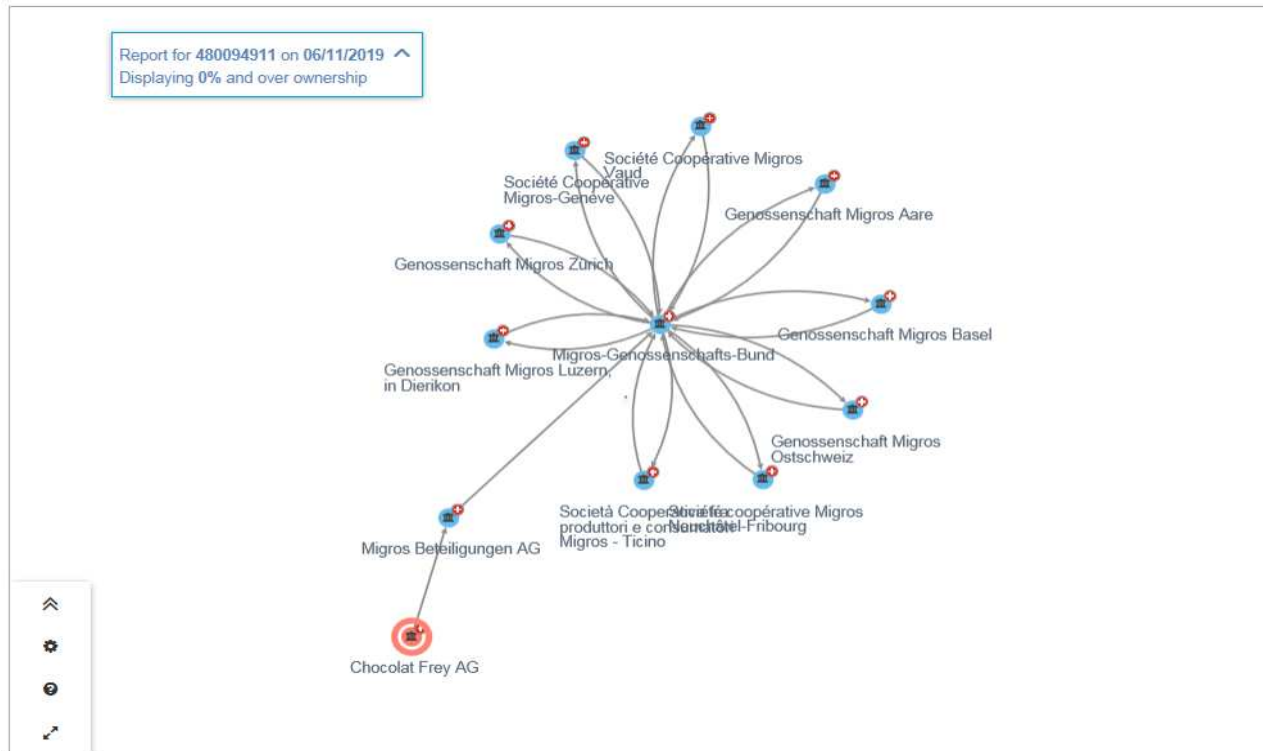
Report for 480094911 on 06/11/2019
Displaying 0% and over ownership

Société Coopérative Migros Vaud

Société Coopérative Migros-Genève

Genossenschaft Migros Aare

Genossenschaft Migros Zürich

Genossenschaft Migros Basel

Migros-Genossenschafts-Bund

Genossenschaft Migros Luzern, in Dierikon

Genossenschaft Migros Ostschweiz

Società Cooperativa fra produttori e consumatori Migros - Ticino

Société coopérative Migros Neuchâtel-Fribourg

Migros Beteiligungen AG

Chocolat Frey AG